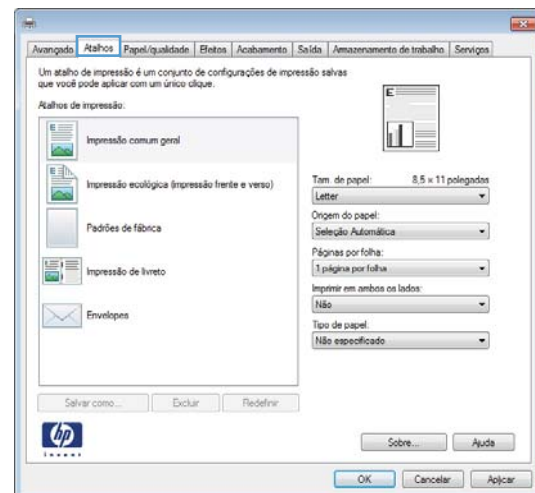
Avançado | Atalhos | Papel/qualidade | Efeitos | Acabamento | Saída | Armazenamento de trabalho | Serviços

Um atalho de impressão é um conjunto de configurações de impressão salvas que você pode aplicar com um único clique.

Atalhos de impressão:

Impressão comum geral

Impressão ecológica (impressão frente e verso)

Padrões de fábrica

Impressão de livreto

Envelopes

Tam. de papel: 8,5 x 11 polegadas
Letter

Origem do papel:
Seleção Automática

Páginas por folha:
1 página por folha

Imprimir em ambos os lados:
Não

Tipo de papel:
Não especificado

Salvar como... | Excluir | Redefinir

hp
invent

Sobre... | Ajuda

OK | Cancelar | Aplicar